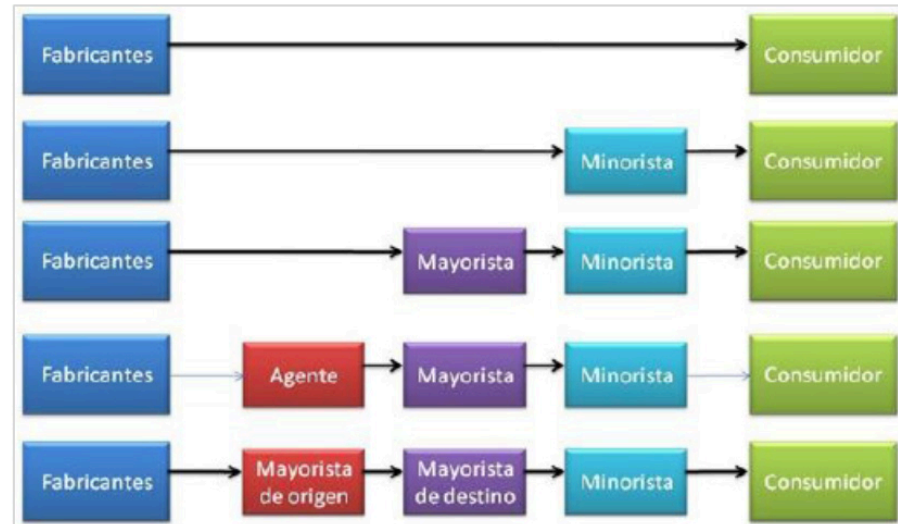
Fabricantes
Consumidor

Fabricantes
Minorista
Consumidor

Fabricantes
Mayorista
Minorista
Consumidor

Fabricantes
Agente
Mayorista
Minorista
Consumidor

Fabricantes
Mayorista de origen
Mayorista de destino
Minorista
Consumidor